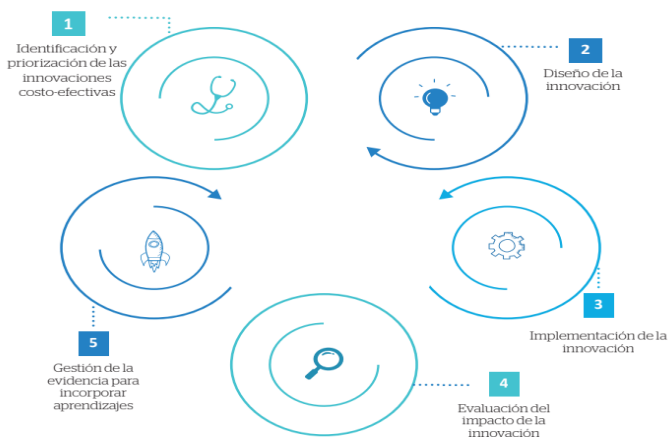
1

Identificación y priorización de las innovaciones costo-efectivas

2

Diseño de la innovación

3

Implementación de la innovación

4

Evaluación del impacto de la innovación

5

Gestión de la evidencia para incorporar aprendizajes